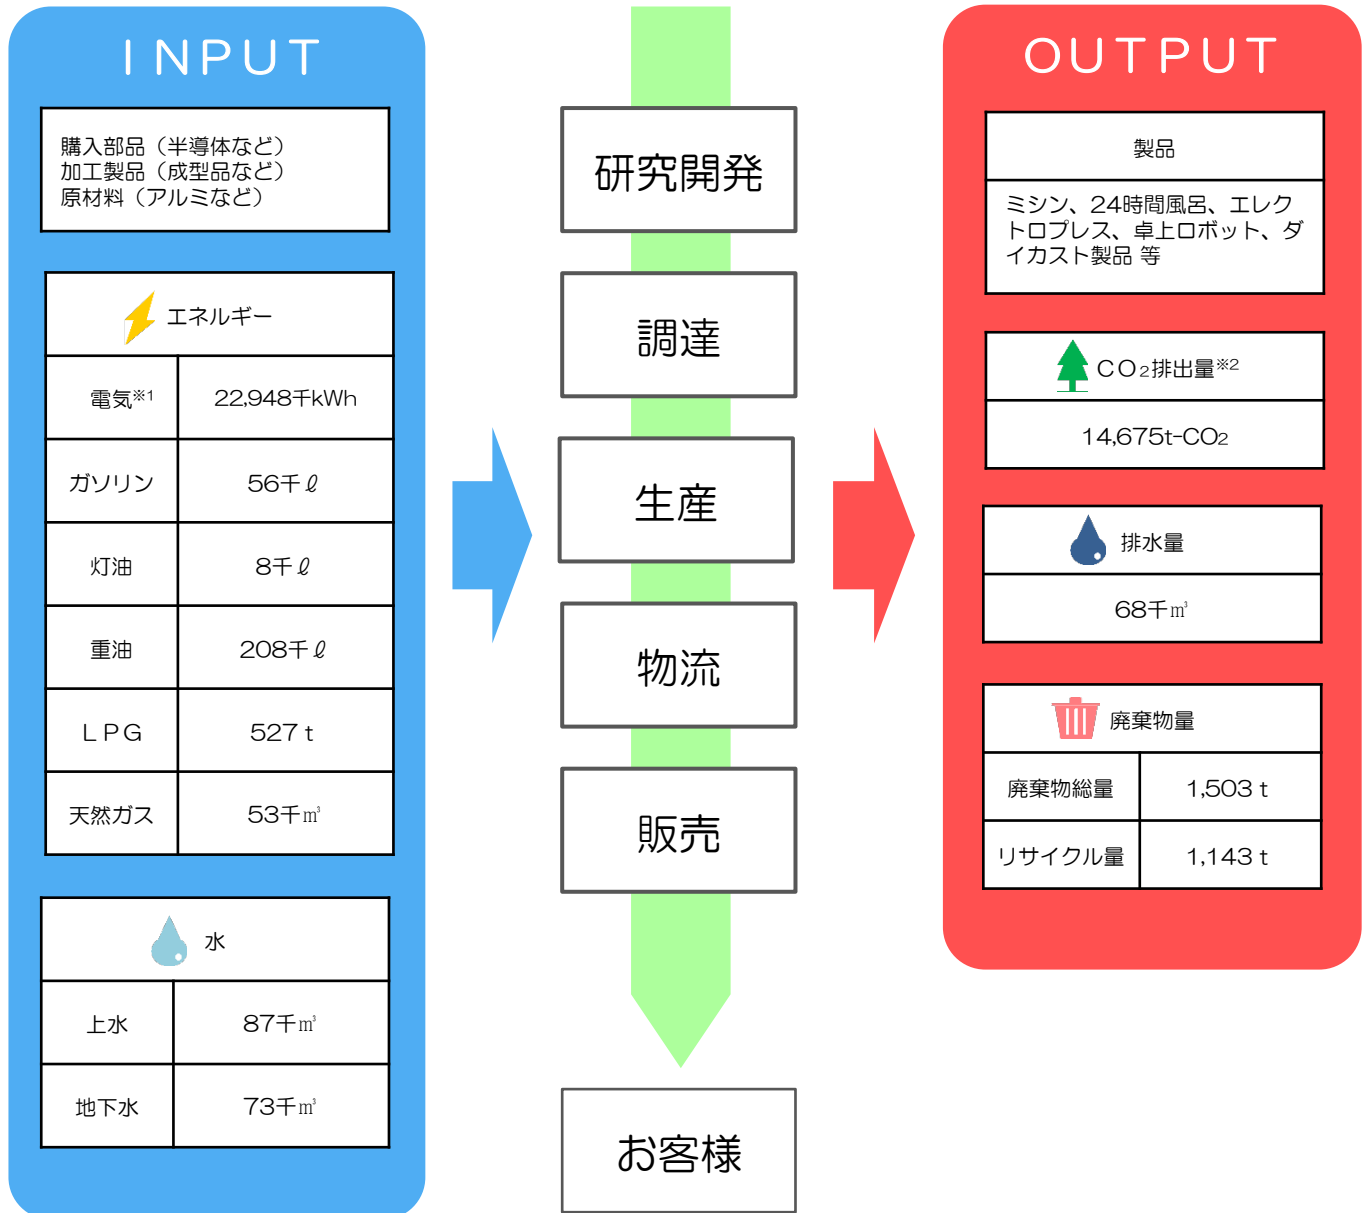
INPUT

購入部品（半導体など）
加工製品（成型品など）
原材料（アルミなど）

エネルギー

| 電気※1 | 22,948千kWh |
|---|---|
| ガソリン | 56千ℓ |
| 灯油 | 8千ℓ |
| 重油 | 208千ℓ |
| LPG | 527 t |
| 天然ガス | 53千㎥ |

水

| 上水 | 87千㎥ |
|---|---|
| 地下水 | 73千㎥ |

研究開発

調達

生産

物流

販売

お客様

OUTPUT

製品

ミシン、24時間風呂、エレクトロプレス、卓上ロボット、ダイカスト製品 等

$CO_2$排出量※2

14,675t-$CO_2$

排水量

68千㎥

廃棄物量

| 廃棄物総量 | 1,503 t |
|---|---|
| リサイクル量 | 1,143 t |